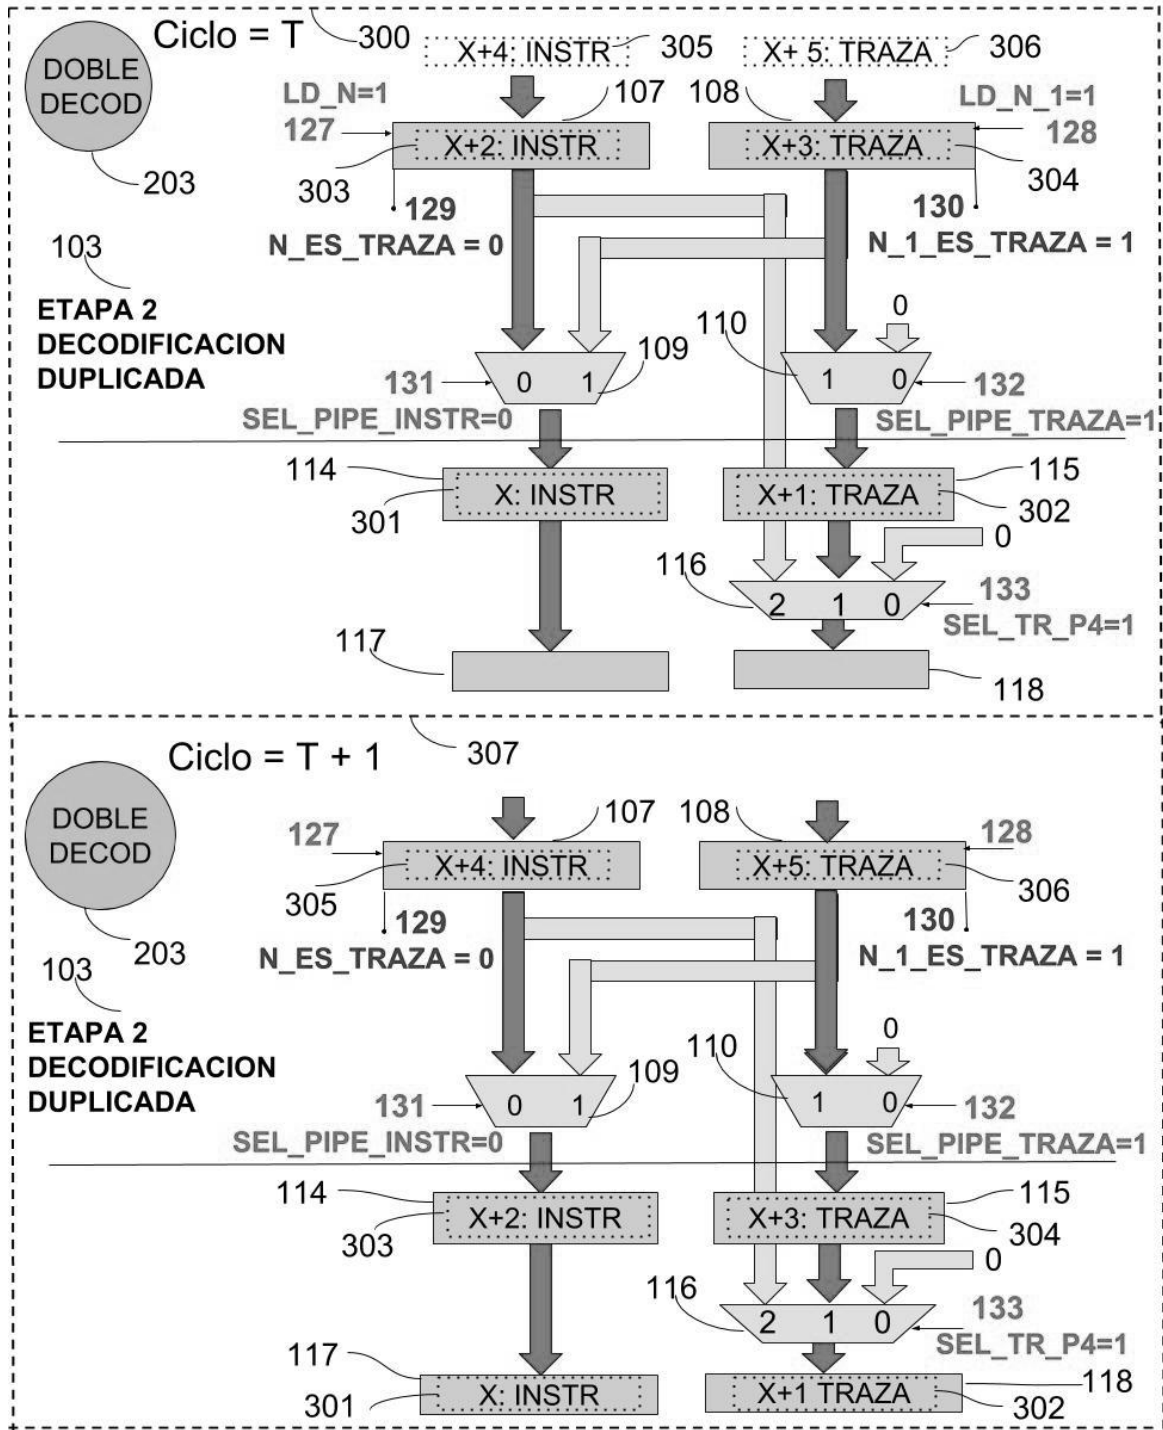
Ciclo = T
300
X+4: INSTR
305
X+ 5: TRAZA
306
DOBLE DECOD
LD_N=1
107
108
LD_N_1=1
127
X+2: INSTR
X+3: TRAZA
128
203
303
304
129
130
103
N_ES_TRAZA = 0
N_1_ES_TRAZA = 1
ETAPA 2 DECODIFICACION DUPLICADA
110
0
109
131
0
1
1
0
132
SEL_PIPE_INSTR=0
SEL_PIPE_TRAZA=1
114
X: INSTR
X+1: TRAZA
115
301
302
0
116
133
2
1
0
SEL_TR_P4=1
117
118

Ciclo = T + 1
307
DOBLE DECOD
107
108
127
X+4: INSTR
X+5: TRAZA
128
305
306
129
130
203
103
N_ES_TRAZA = 0
N_1_ES_TRAZA = 1
ETAPA 2 DECODIFICACION DUPLICADA
0
110
109
131
0
1
1
0
132
SEL_PIPE_INSTR=0
SEL_PIPE_TRAZA=1
114
X+2: INSTR
X+3: TRAZA
115
303
304
0
116
133
2
1
0
SEL_TR_P4=1
117
118
301
X: INSTR
X+1 TRAZA
302